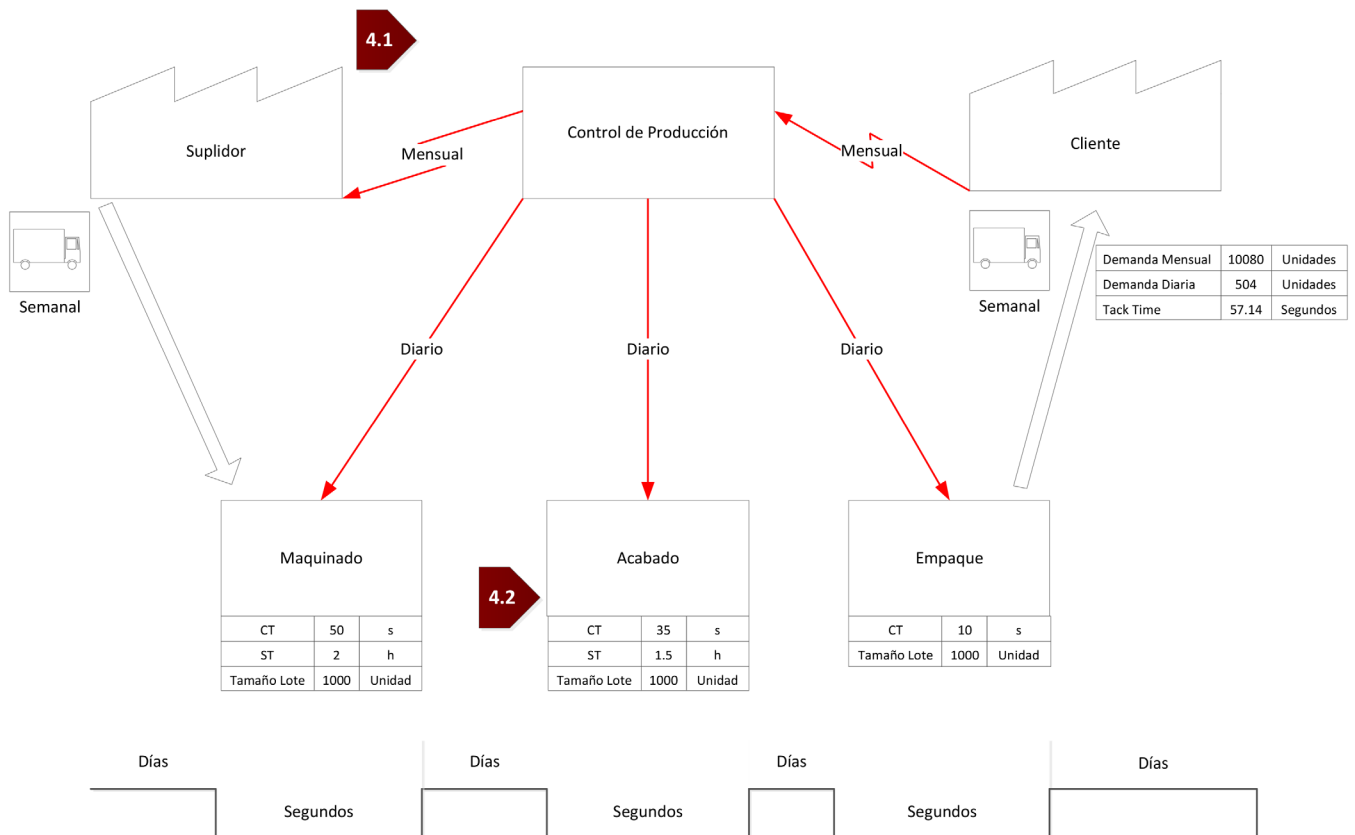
4.1

Suplidor

Mensual

Control de Producción

Mensual

Cliente

Semanal

Semanal

| Demanda Mensual | 10080 | Unidades |
|---|---|---|
| Demanda Diaria | 504 | Unidades |
| Tack Time | 57.14 | Segundos |

Diario

Diario

Diario

Maquinado

| CT | 50 | s |
|---|---|---|
| ST | 2 | h |
| Tamaño Lote | 1000 | Unidad |

4.2

Acabado

| CT | 35 | s |
|---|---|---|
| ST | 1.5 | h |
| Tamaño Lote | 1000 | Unidad |

Empaque

| CT | 10 | s |
|---|---|---|
| Tamaño Lote | 1000 | Unidad |

Días

Segundos

Días

Segundos

Días

Segundos

Días